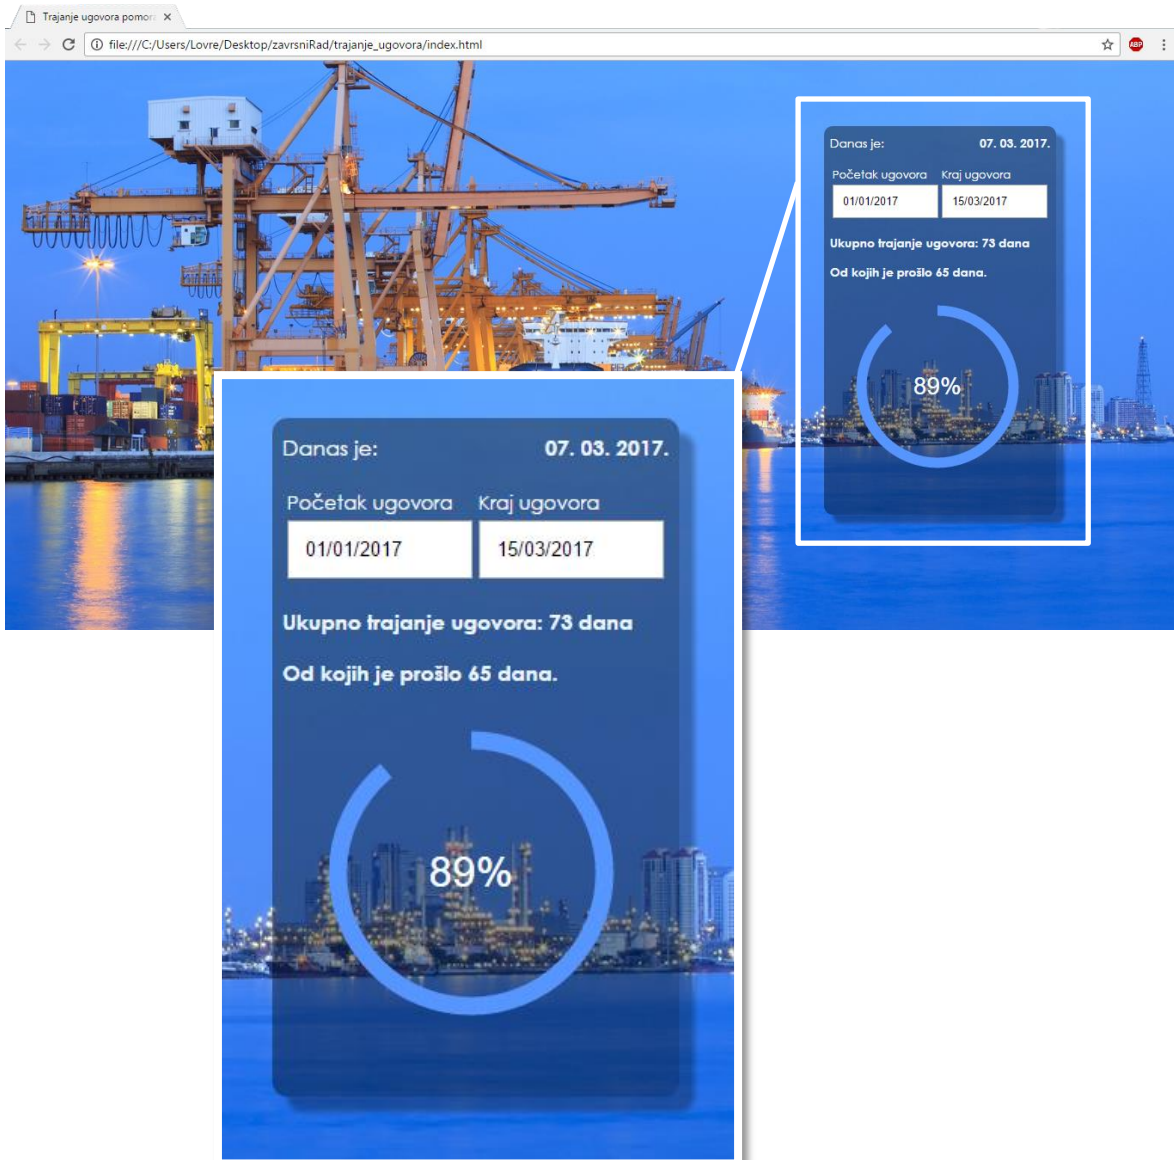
Trajanje ugovora pomoć ×

file:///C:/Users/Lovre/Desktop/zavrsniRad/trajanje_ugovora/index.html

ABP

Danas je: 07. 03. 2017.

Početak ugovora Kraj ugovora

01/01/2017 15/03/2017

Ukupno trajanje ugovora: 73 dana

Od kojih je prošlo 65 dana.

89%

Danas je: 07. 03. 2017.

Početak ugovora Kraj ugovora

01/01/2017 15/03/2017

Ukupno trajanje ugovora: 73 dana

Od kojih je prošlo 65 dana.

89%